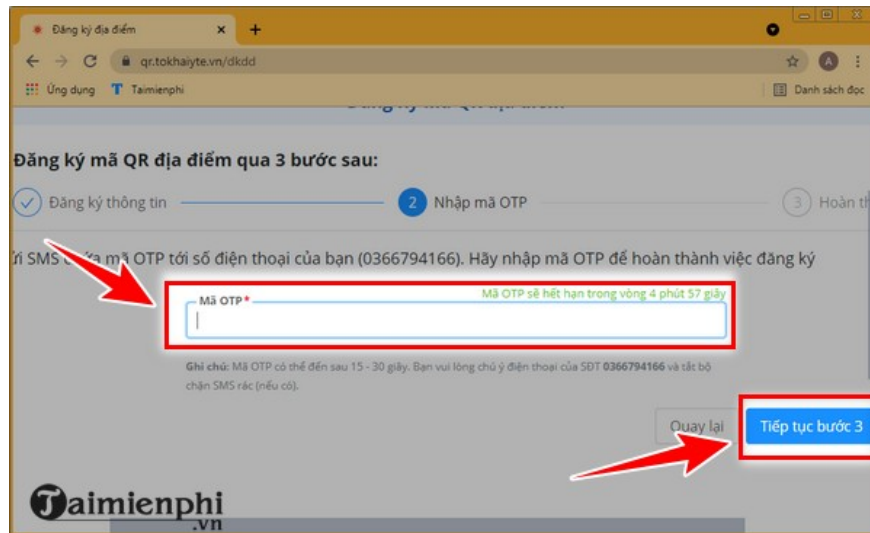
Đăng ký địa điểm
+
qr.tokhaiyte.vn/dkdd
Ứng dụng
Taimienphi
Danh sách đọc
A

Đăng ký mã QR địa điểm qua 3 bước sau:

Đăng ký thông tin
2 Nhập mã OTP
3 Hoàn th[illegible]

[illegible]i SMS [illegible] mã OTP tới số điện thoại của bạn (0366794166). Hãy nhập mã OTP để hoàn thành việc đăng ký

Mã OTP*
Mã OTP sẽ hết hạn trong vòng 4 phút 57 giây

Ghi chú: Mã OTP có thể đến sau 15 - 30 giây. Bạn vui lòng chú ý điện thoại của SĐT 0366794166 và tắt bộ chặn SMS rác (nếu có).

Quay lại
Tiếp tục bước 3

Taimienphi .vn